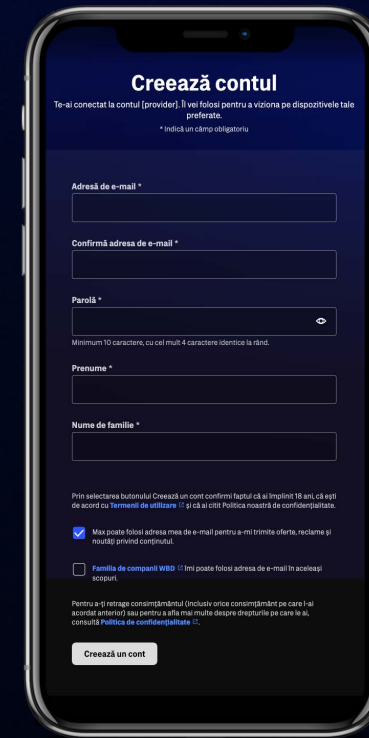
Creează contul

Te-ai conectat la contul [provider]. Îl vei folosi pentru a viziona pe dispozitivele tale preferate.

* Indică un câmp obligatoriu

Adresă de e-mail *

Confirmă adresa de e-mail *

Parolă *

Minimum 10 caractere, cu cel mult 4 caractere identice la rând.

Prenume *

Nume de familie *

Prin selectarea butonului Creează un cont confirmi faptul că ai împlinit 18 ani, că ești de acord cu Termenii de utilizare și că ai citit Politica noastră de confidențialitate.

Max poate folosi adresa mea de e-mail pentru a-mi trimite oferte, reclame și noutăți privind conținutul.

Familia de companii WBD îmi poate folosi adresa de e-mail în aceleași scopuri.

Pentru a-ți retrage consimțământul (inclusiv orice consimțământ pe care l-ai acordat anterior) sau pentru a afla mai multe despre drepturile pe care le ai, consultă Politica de confidențialitate.

Creează un cont